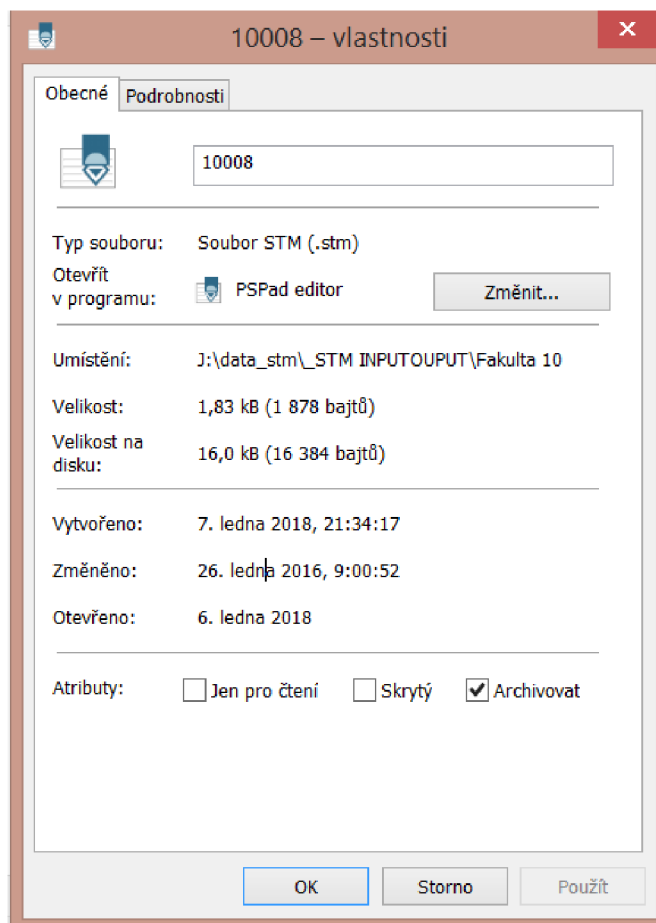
10008 – vlastnosti

Obecné | Podrobnosti

10008

| | |
|---|---|
| Typ souboru: | Soubor STM (.stm) |
| Otevřít v programu: | PSPad editor |

Změnit...

| | |
|---|---|
| Umístění: | J:\data_stm\_STM INPUTOUPUT\Fakulta 10 |
| Velikost: | 1,83 kB (1 878 bajtů) |
| Velikost na disku: | 16,0 kB (16 384 bajtů) |

| | |
|---|---|
| Vytvořeno: | 7. ledna 2018, 21:34:17 |
| Změněno: | 26. ledna 2016, 9:00:52 |
| Otevřeno: | 6. ledna 2018 |

Atributy: ☐ Jen pro čtení ☐ Skrytý ☑ Archivovat

OK Storno Použít